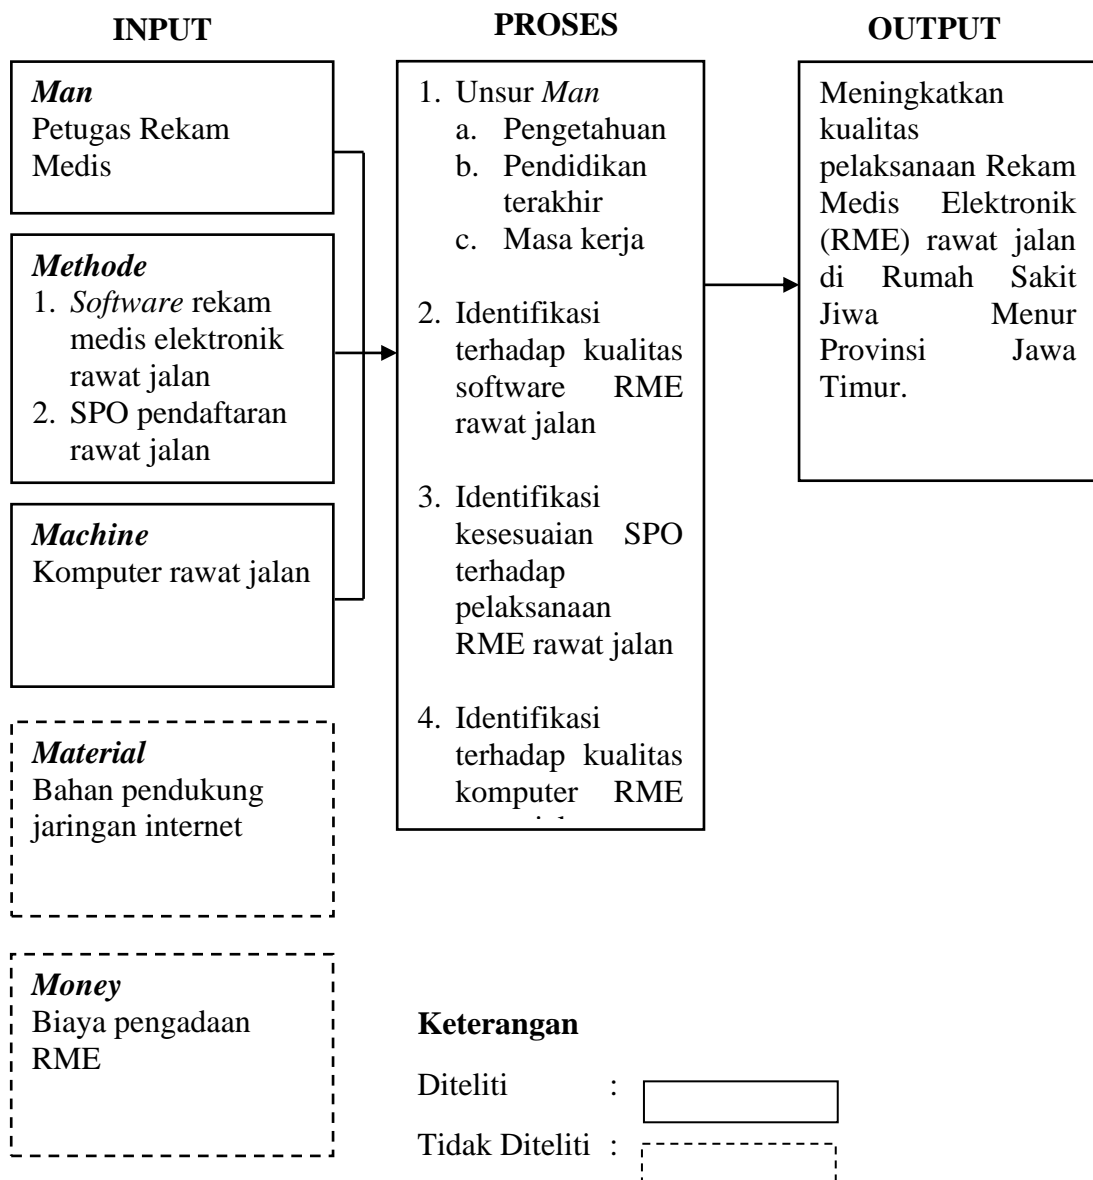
INPUT

PROSES

OUTPUT

*Man*
Petugas Rekam Medis

*Methode*
1. *Software* rekam medis elektronik rawat jalan
2. SPO pendaftaran rawat jalan

*Machine*
Komputer rawat jalan

*Material*
Bahan pendukung jaringan internet

*Money*
Biaya pengadaan RME

1. Unsur *Man*
a. Pengetahuan
b. Pendidikan terakhir
c. Masa kerja

2. Identifikasi terhadap kualitas software RME rawat jalan

3. Identifikasi kesesuaian SPO terhadap pelaksanaan RME rawat jalan

4. Identifikasi terhadap kualitas komputer RME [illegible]

Meningkatkan kualitas pelaksanaan Rekam Medis Elektronik (RME) rawat jalan di Rumah Sakit Jiwa Menur Provinsi Jawa Timur.

Keterangan

Diteliti :

Tidak Diteliti :